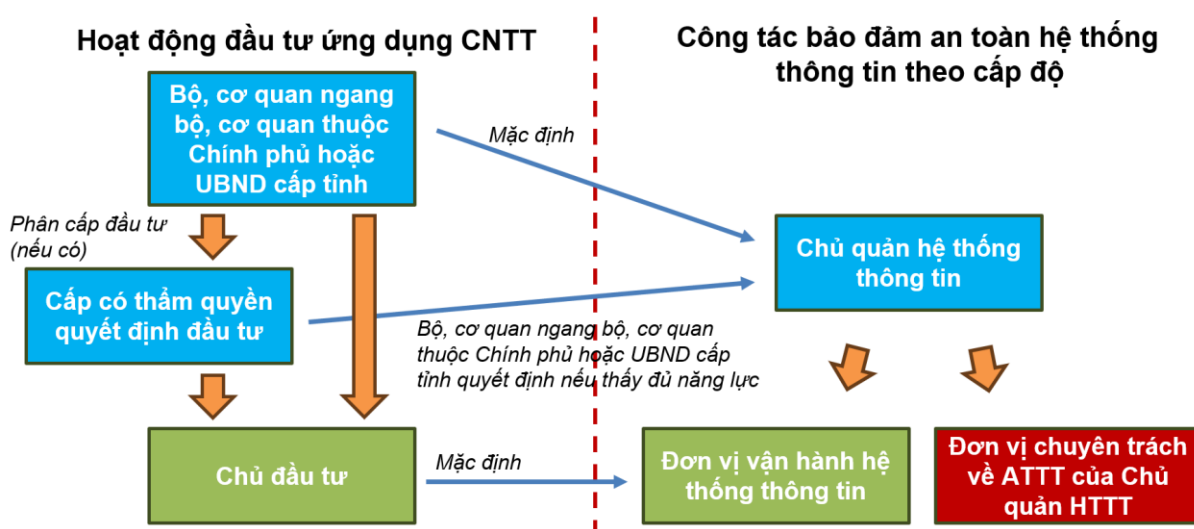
Hoạt động đầu tư ứng dụng CNTT

Công tác bảo đảm an toàn hệ thống thông tin theo cấp độ

Bộ, cơ quan ngang bộ, cơ quan thuộc Chính phủ hoặc UBND cấp tỉnh

Mặc định

Phân cấp đầu tư (nếu có)

Chủ quản hệ thống thông tin

Cấp có thẩm quyền quyết định đầu tư

Bộ, cơ quan ngang bộ, cơ quan thuộc Chính phủ hoặc UBND cấp tỉnh quyết định nếu thấy đủ năng lực

Chủ đầu tư

Mặc định

Đơn vị vận hành hệ thống thông tin

Đơn vị chuyên trách về ATTT của Chủ quản HTTT